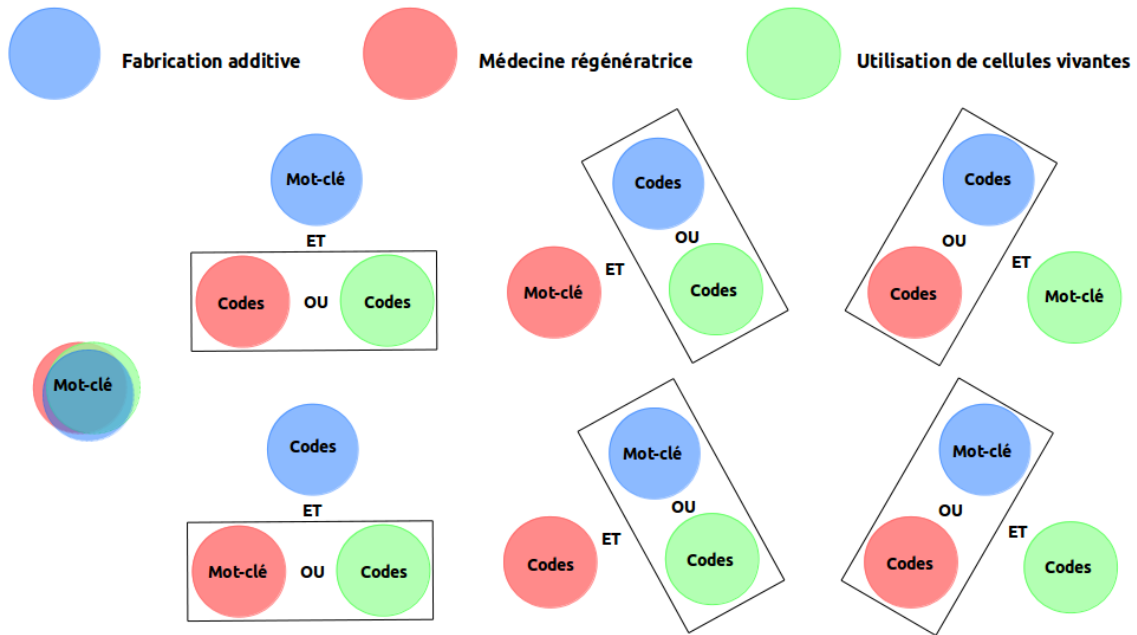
Fabrication additive

Médecine régénératrice

Utilisation de cellules vivantes

Mot-clé

Mot-clé
ET
Codes OU Codes

Codes
OU
Codes
ET
Mot-clé

Codes
OU
Codes
ET
Mot-clé

Codes
ET
Mot-clé OU Codes

Mot-clé
OU
Codes
ET
Codes

Mot-clé
OU
Codes
ET
Codes